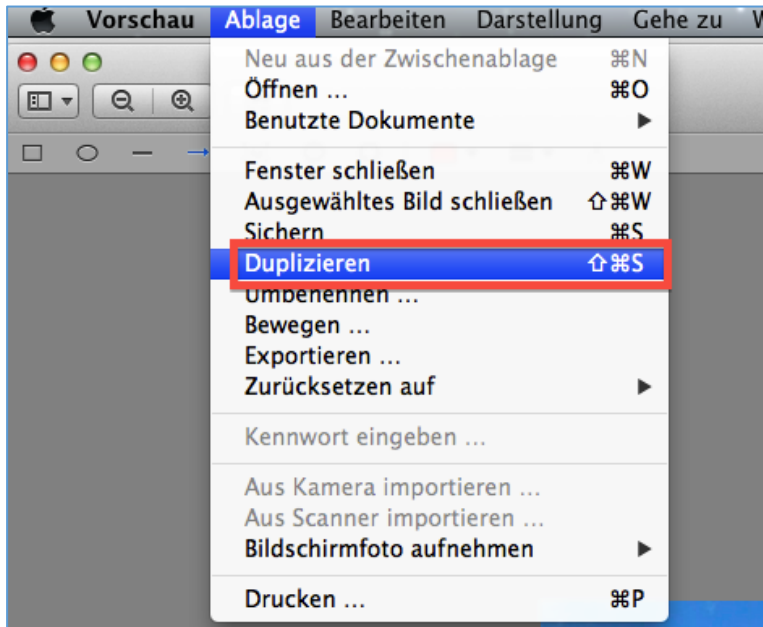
Vorschau Ablage Bearbeiten Darstellung Gehe zu

Neu aus der Zwischenablage ⌘N
Öffnen ... ⌘O
Benutzte Dokumente ▶

Fenster schließen ⌘W
Ausgewähltes Bild schließen ⇧⌘W
Sichern ⌘S
Duplizieren ⇧⌘S
Umbenennen ...
Bewegen ...
Exportieren ...
Zurücksetzen auf ▶

Kennwort eingeben ...

Aus Kamera importieren ...
Aus Scanner importieren ...
Bildschirmfoto aufnehmen ▶

Drucken ... ⌘P